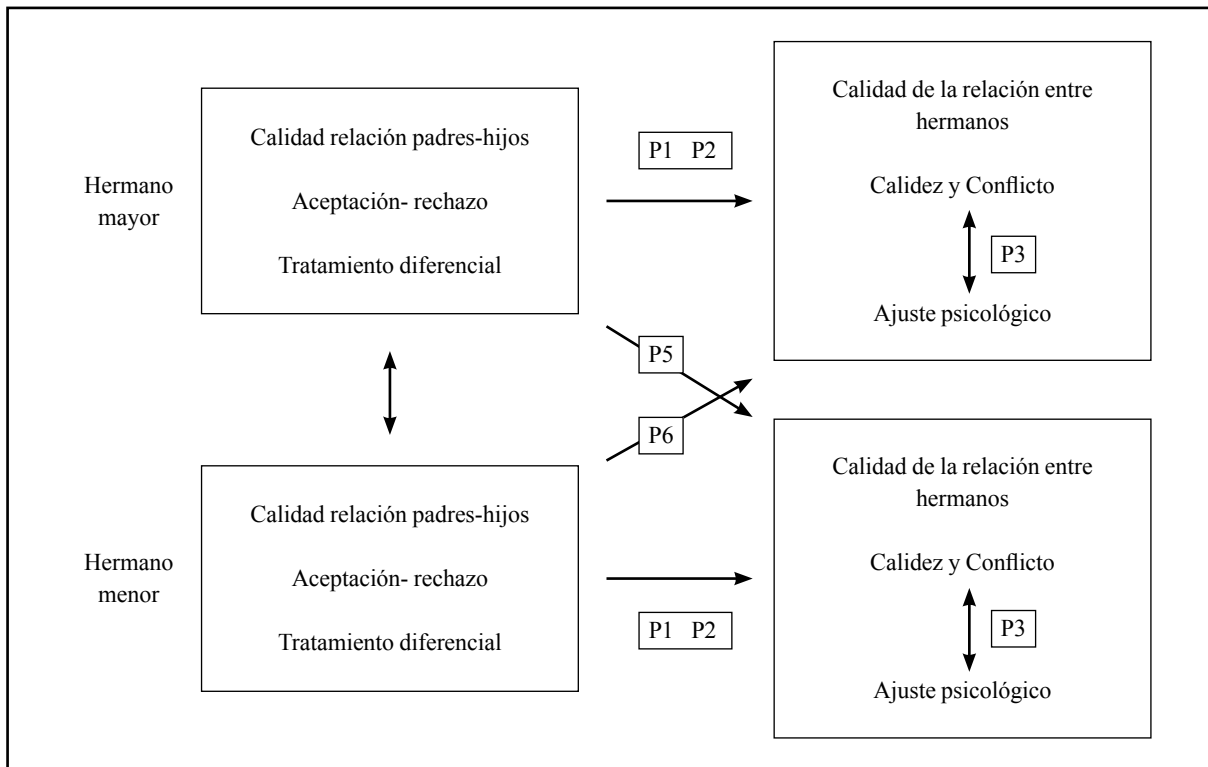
Hermano mayor

Calidad relación padres-hijos

Aceptación- rechazo

Tratamiento diferencial

P1 P2

Calidad de la relación entre hermanos

Calidez y Conflicto

P3

Ajuste psicológico

P5

P6

Hermano menor

Calidad relación padres-hijos

Aceptación- rechazo

Tratamiento diferencial

P1 P2

Calidad de la relación entre hermanos

Calidez y Conflicto

P3

Ajuste psicológico